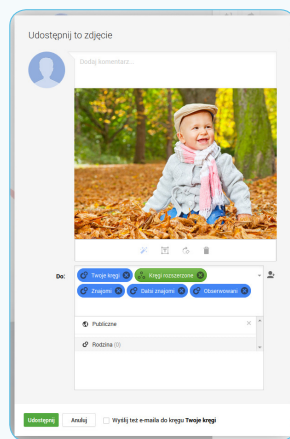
Udostępnij to zdjęcie

Dodaj komentarz...

Do:

Twoje kręgi

Kręgi rozszerzone

Znajomi

Dalsi znajomi

Obserwowani

Publiczne

Rodzina (0)

Udostępnij

Anuluj

Wyślij też e-maila do kręgu Twoje kręgi